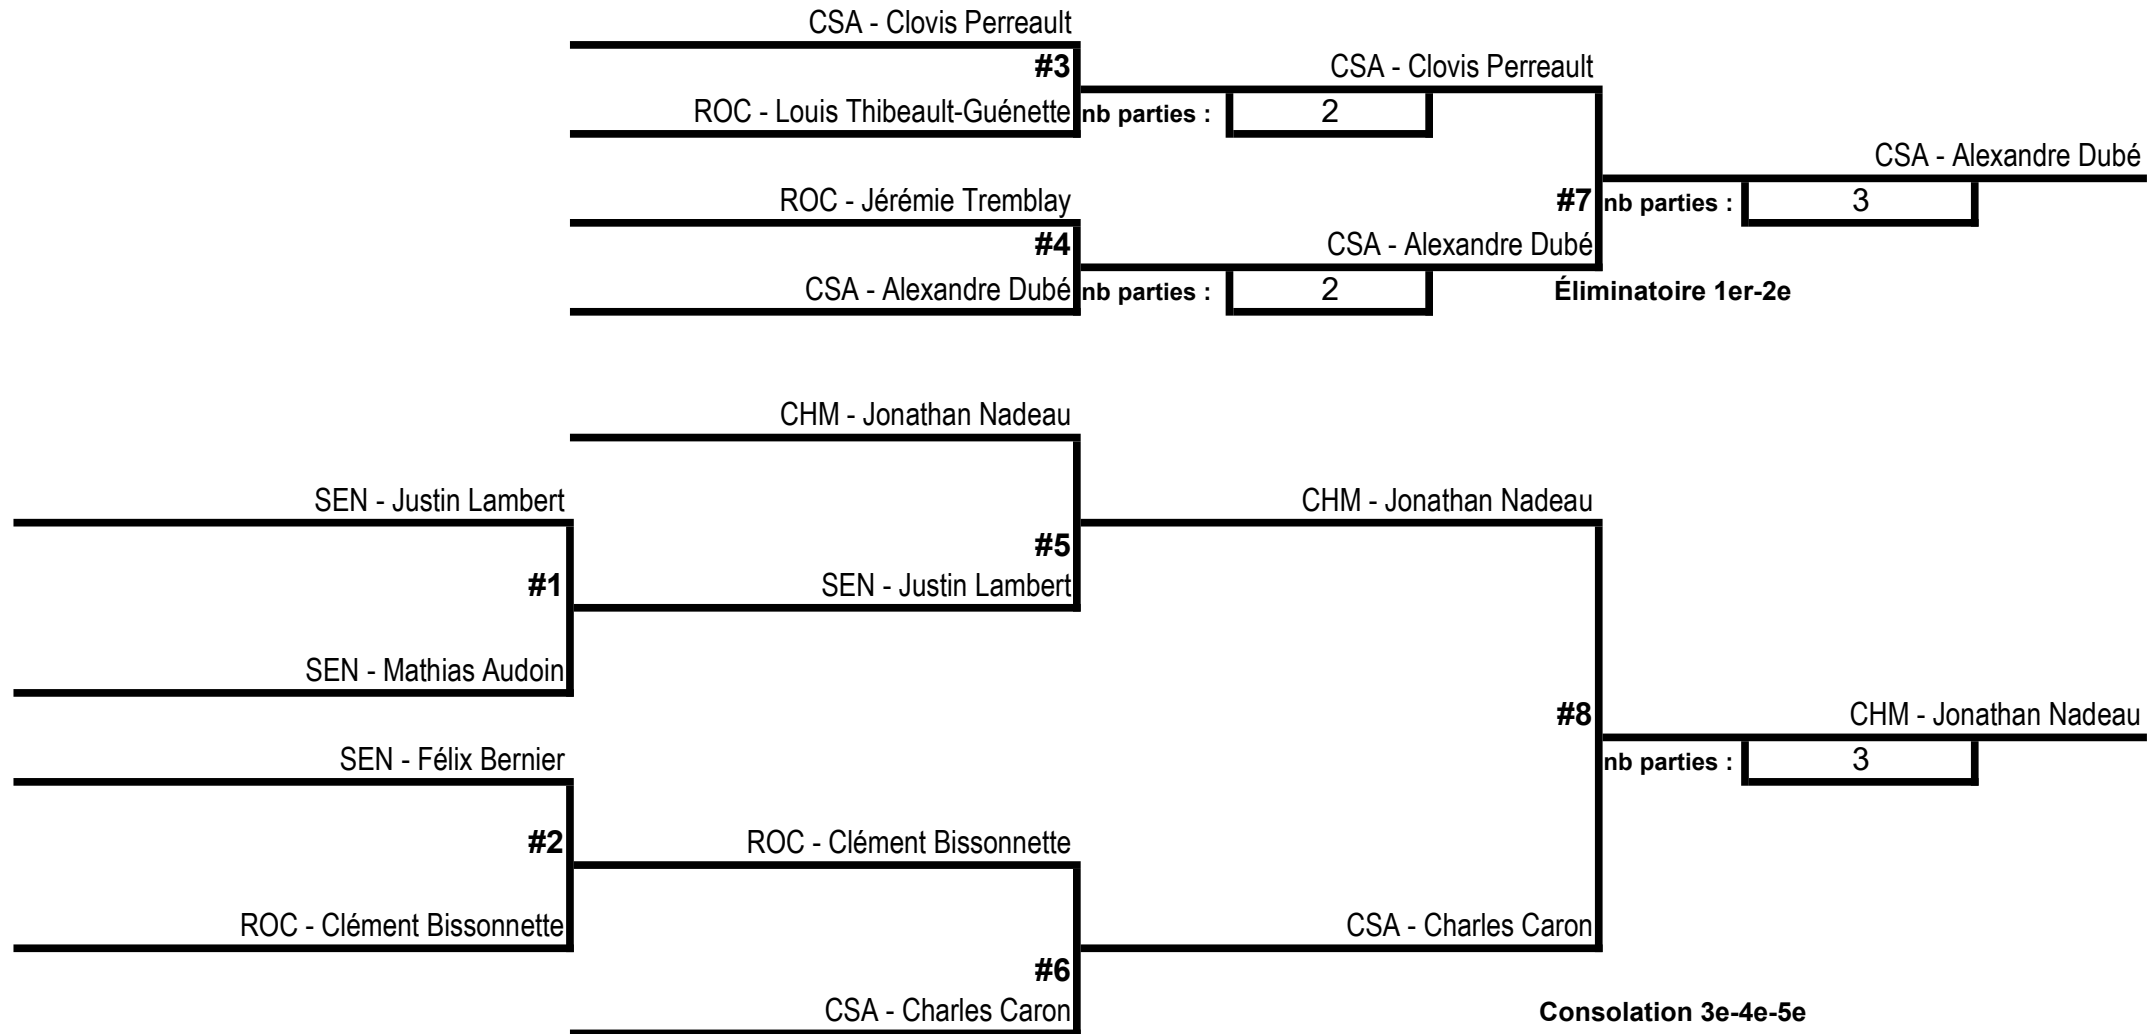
CSA - Clovis Perreault
#3
ROC - Louis Thibeault-Guénette
nb parties : 2

CSA - Clovis Perreault

ROC - Jérémie Tremblay
#4
CSA - Alexandre Dubé
nb parties : 2

CSA - Alexandre Dubé

#7
nb parties : 3

CSA - Alexandre Dubé

Éliminatoire 1er-2e

CHM - Jonathan Nadeau

SEN - Justin Lambert
#1
SEN - Mathias Audoin

#5
SEN - Justin Lambert

CHM - Jonathan Nadeau

SEN - Félix Bernier
#2
ROC - Clément Bissonnette

ROC - Clément Bissonnette
#6
CSA - Charles Caron

CSA - Charles Caron

#8
nb parties : 3

CHM - Jonathan Nadeau

Consolation 3e-4e-5e